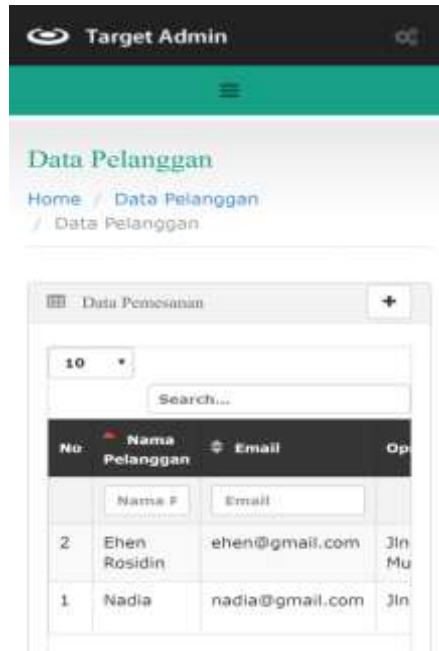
Target Admin

≡

Data Pelanggan

Home / Data Pelanggan / Data Pelanggan

Data Pemesanan

+

10

Search...

| No | Nama Pelanggan | Email | Op |
|---|---|---|---|
| | Nama F | Email | |
| 2 | Ehen Rosidin | ehen@gmail.com | Jln Mu |
| 1 | Nadia | nadia@gmail.com | Jln |